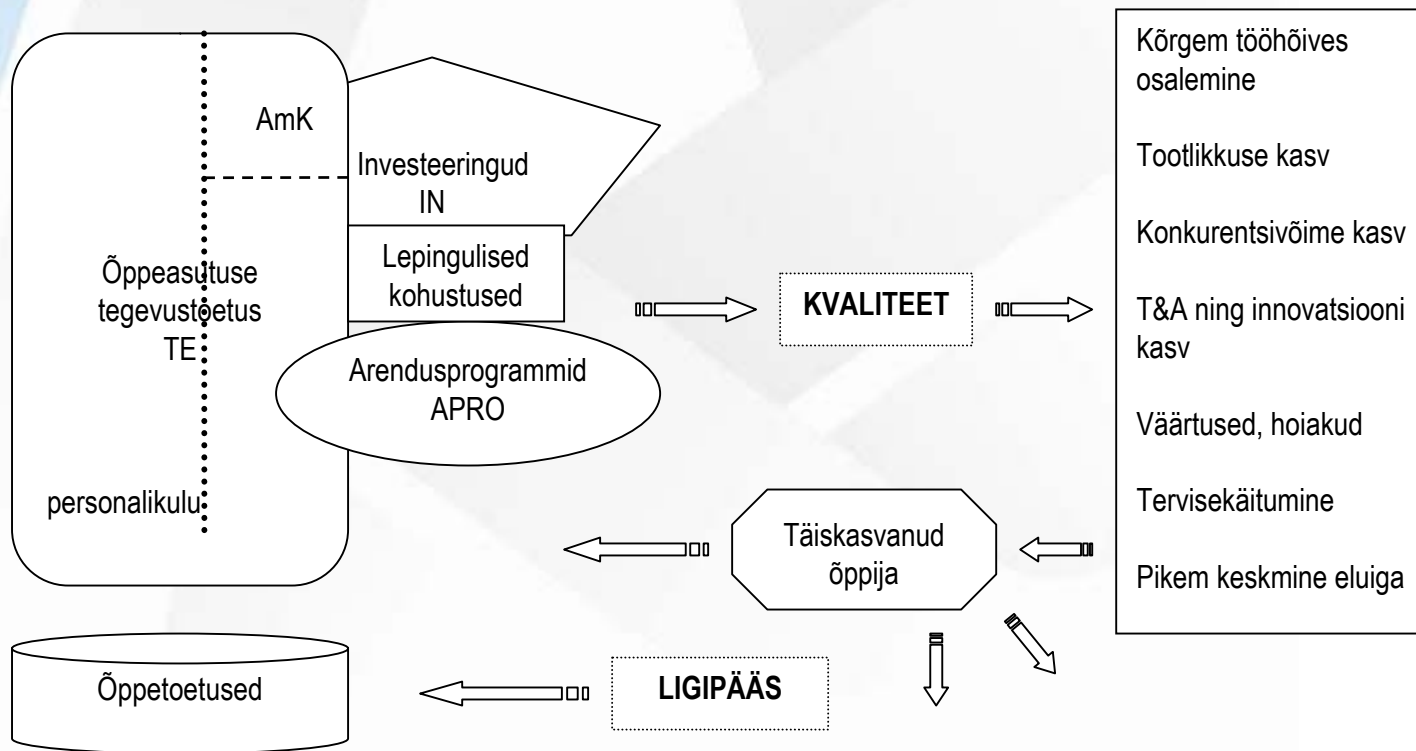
AmK

Investeeringud IN

Õppeasutuse tegevustoetus TE

Lepingulised kohustused

Arendusprogrammid APRO

personalikulu

KVALITEET

Kõrgem tööhõives osalemine

Tootlikkuse kasv

Konkurentsivõime kasv

T&A ning innovatsiooni kasv

Väärtused, hoiakud

Tervisekäitumine

Pikem keskmine eluiga

Täiskasvanud õppija

Õppetoetused

LIGIPÄÄS